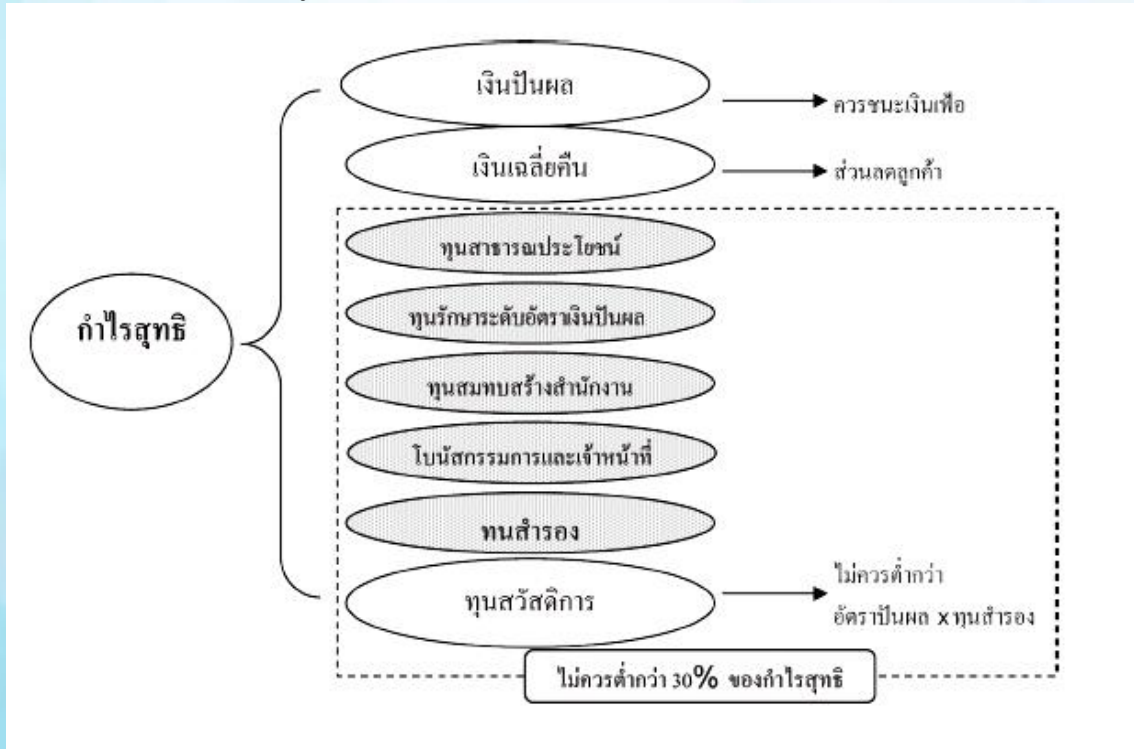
กำไรสุทธิ

เงินปันผล

ควรชนะเงินเฟือ

เงินเฉลี่ยคืน

ส่วนลดลูกค้า

ทุนสาธารณประโยชน์

ทุนรักษาระดับอัตราเงินปันผล

ทุนสมทบสร้างสำนักงาน

โบนัสกรรมการและเจ้าหน้าที่

ทนสำรอง

ทุนสวัสดิการ

ไม่ควรต่ำกว่า
อัตราปันผล x ทุนสำรอง

ไม่ควรต่ำกว่า 30% ของกำไรสุทธิ